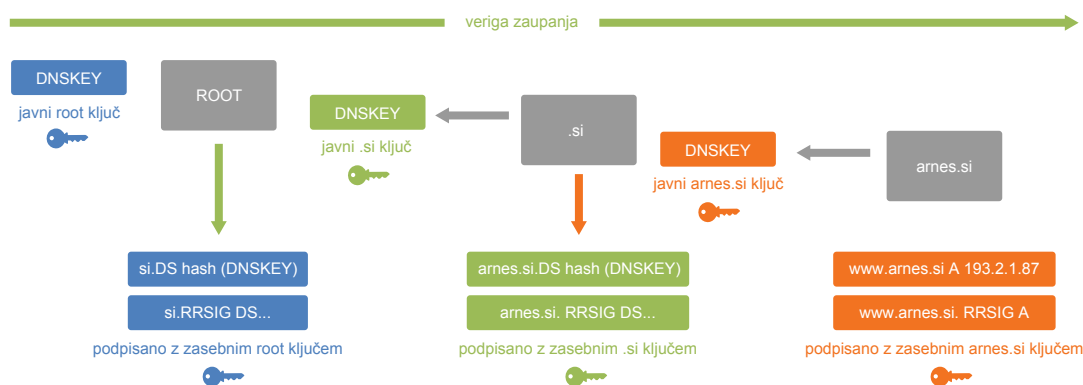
veriga zaupanja

DNSKEY
javni root ključ

ROOT

DNSKEY
javni .si ključ

.si

DNSKEY
javni arnes.si ključ

arnes.si

si.DS hash (DNSKEY)
si.RRSIG DS...
podpisano z zasebnim root ključem

arnes.si.DS hash (DNSKEY)
arnes.si. RRSIG DS...
podpisano z zasebnim .si ključem

www.arnes.si A 193.2.1.87
www.arnes.si. RRSIG A
podpisano z zasebnim arnes.si ključem